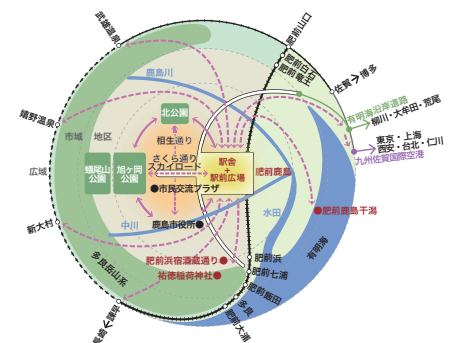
武雄温泉
肥前山口
肥前白石
肥前竜王
佐賀・博多
有明海沿岸道路
柳川・大牟田・荒尾
東京・上海
西安・台北・仁川
九州佐賀国際空港
嬉野温泉
鹿島川
北公園
相生通り
さくら通り
スカイロード
駅舎
駅前広場
市域
地区
広域
蟻尾山公園
旭ヶ岡公園
●市民交流プラザ
肥前鹿島
中川
鹿島市役所●
水田
●肥前鹿島干潟
新大村
多良岳山系
肥前浜宿酒蔵通り●
祐徳稲荷神社●
肥前浜
肥前七浦
有明海
肥前飯田
多良
肥前大浦
長崎